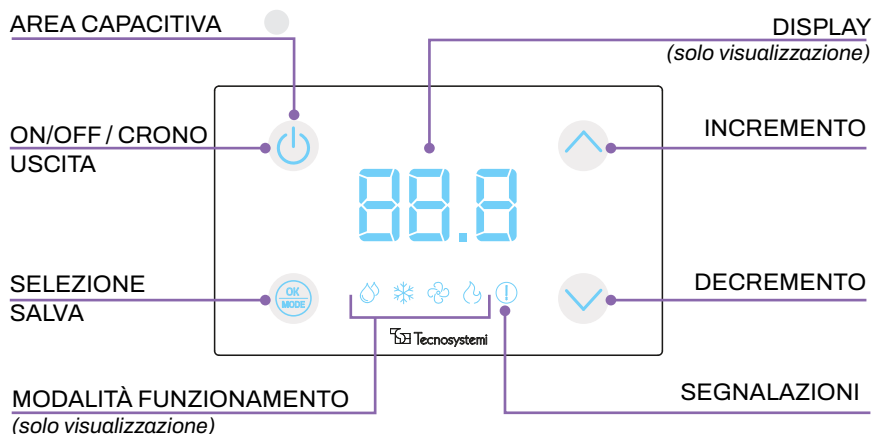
AREA CAPACITIVA

DISPLAY
(solo visualizzazione)

ON/OFF / CRONO
USCITA

INCREMENTO

88.8

SELEZIONE
SALVA

OK
MODE

DECREMENTO

Tecnosystemi

MODALITÀ FUNZIONAMENTO
(solo visualizzazione)

SEGNALAZIONI